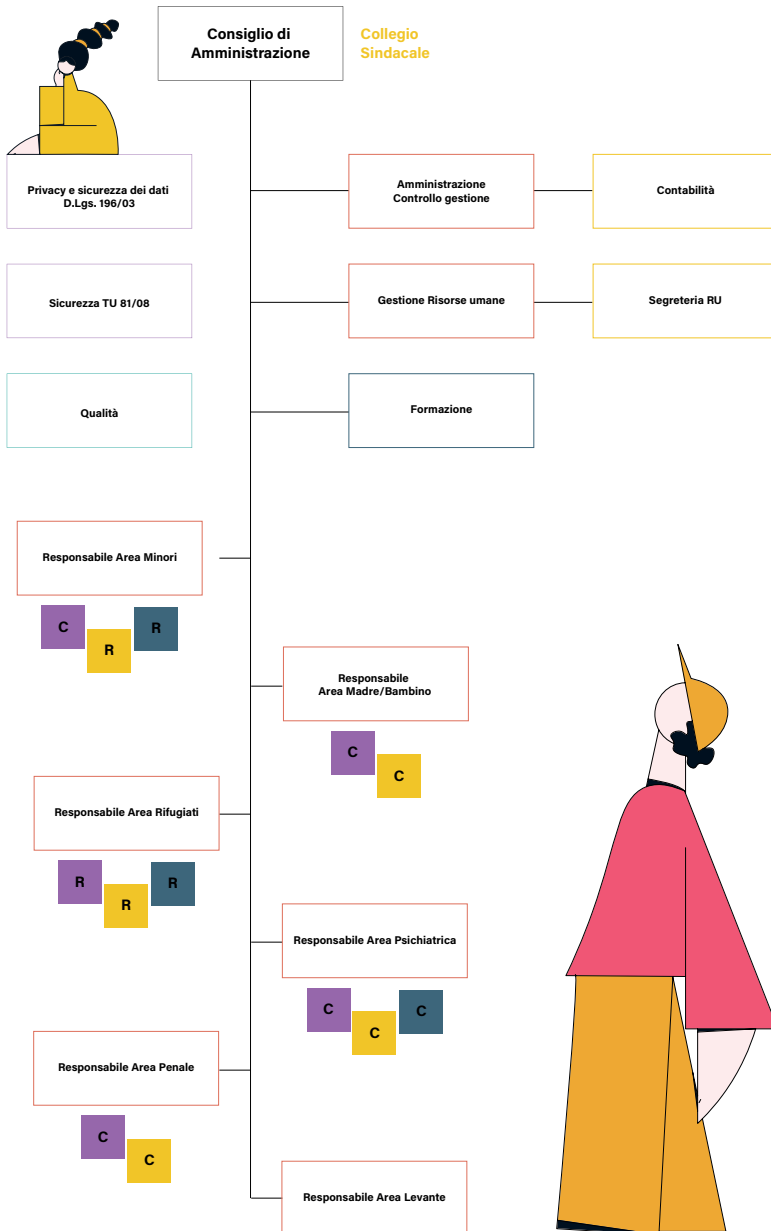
Consiglio di Amministrazione

Collegio Sindacale

Privacy e sicurezza dei dati D.Lgs. 196/03

Amministrazione Controllo gestione

Contabilità

Sicurezza TU 81/08

Gestione Risorse umane

Segreteria RU

Qualità

Formazione

Responsabile Area Minori

C R R

Responsabile Area Madre/Bambino

C C

Responsabile Area Rifugiati

R R R

Responsabile Area Psichiatrica

C C C

Responsabile Area Penale

C C

Responsabile Area Levante